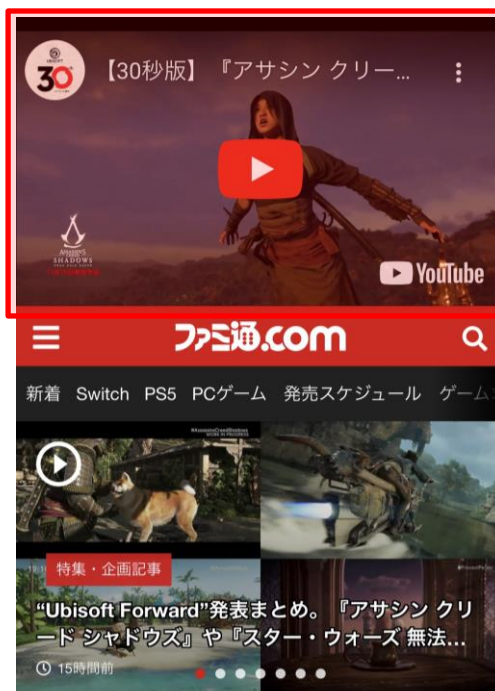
30

【30秒版】『アサシン クリー...

ASSASSIN'S CREED SHADOWS

YouTube

ファミ通.com

新着 Switch PS5 PCゲーム 発売スケジュール ゲーム

特集・企画記事

“Ubisoft Forward”発表まとめ。『アサシン クリード シャドウズ』や『スター・ウォーズ 無法...

15時間前